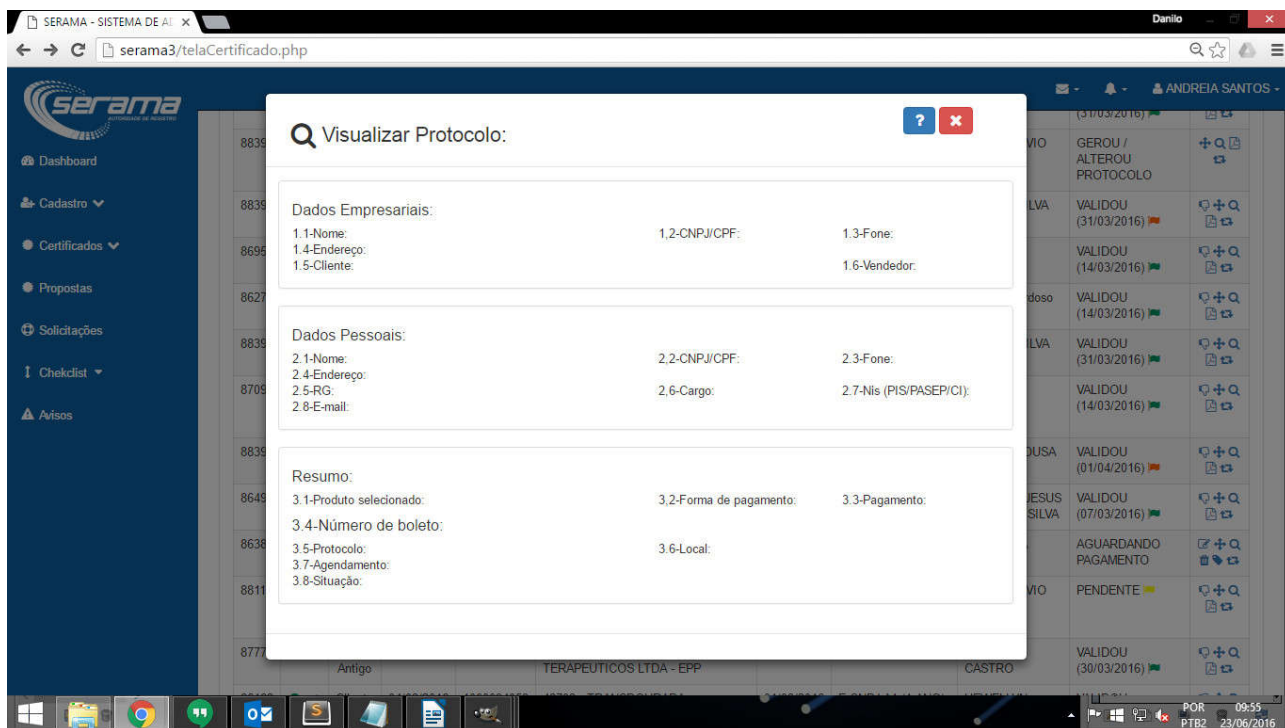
SERAMA - SISTEMA DE AI ×
Danilo
serama3/telaCertificado.php

serama
ANDREIA SANTOS

Dashboard
Cadastro
Certificados
Propostas
Solicitações
Chekclist
Avisos

Visualizar Protocolo:
?
×

Dados Empresariais:
1.1-Nome:
1,2-CNPJ/CPF:
1.3-Fone:
1.4-Endereço:
1.5-Cliente:
1.6-Vendedor:

Dados Pessoais:
2.1-Nome:
2,2-CNPJ/CPF:
2.3-Fone:
2.4-Endereço:
2.5-RG:
2,6-Cargo:
2.7-Nis (PIS/PASEP/CI):
2.8-E-mail:

Resumo:
3.1-Produto selecionado:
3,2-Forma de pagamento:
3.3-Pagamento:
3.4-Número de boleto:
3.5-Protocolo:
3.6-Local:
3.7-Agendamento:
3.8-Situação:

| | | |
|---|---|---|
| 8839 | VIO | (31/03/2016) |
| 8839 | VIO | GEROU / ALTEROU PROTOCOLO |
| 8839 | LVA | VALIDOU (31/03/2016) |
| 8696 | | VALIDOU (14/03/2016) |
| 8627 | doso | VALIDOU (14/03/2016) |
| 8839 | LVA | VALIDOU (31/03/2016) |
| 8709 | | VALIDOU (14/03/2016) |
| 8839 | USA | VALIDOU (01/04/2016) |
| 8649 | JESUS SILVA | VALIDOU (07/03/2016) |
| 8638 | | AGUARDANDO PAGAMENTO |
| 8811 | VIO | PENDENTE |
| 8777 | Antigo TERAPEUTICOS LTDA - EPP CASTRO | VALIDOU (30/03/2016) |

POR PTB2 09:55 23/06/2016